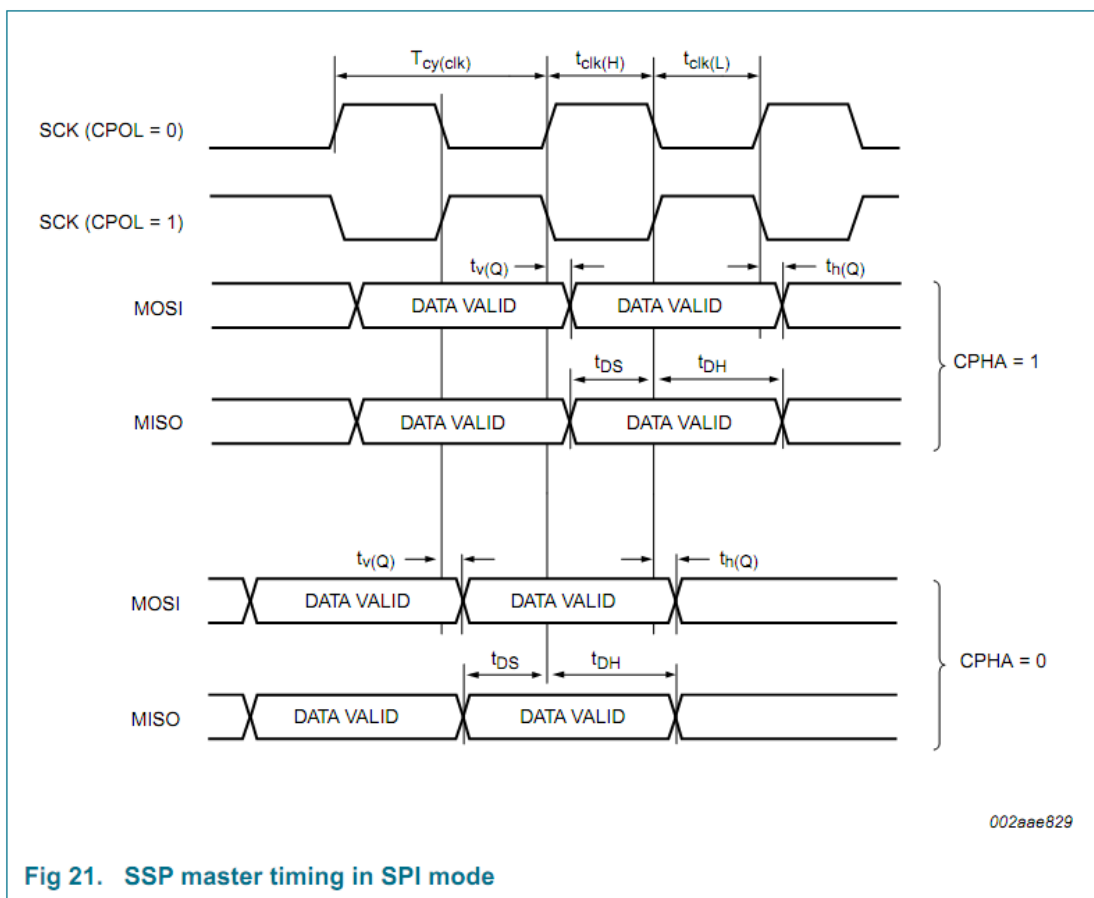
$T_{cy(clk)}$ $t_{clk(H)}$ $t_{clk(L)}$

SCK (CPOL = 0)

SCK (CPOL = 1)

$t_{v(Q)}$ $t_{h(Q)}$

MOSI DATA VALID DATA VALID

$t_{DS}$ $t_{DH}$

CPHA = 1

MISO DATA VALID DATA VALID

$t_{v(Q)}$ $t_{h(Q)}$

MOSI DATA VALID DATA VALID

$t_{DS}$ $t_{DH}$

CPHA = 0

MISO DATA VALID DATA VALID

002aae829

Fig 21. SSP master timing in SPI mode